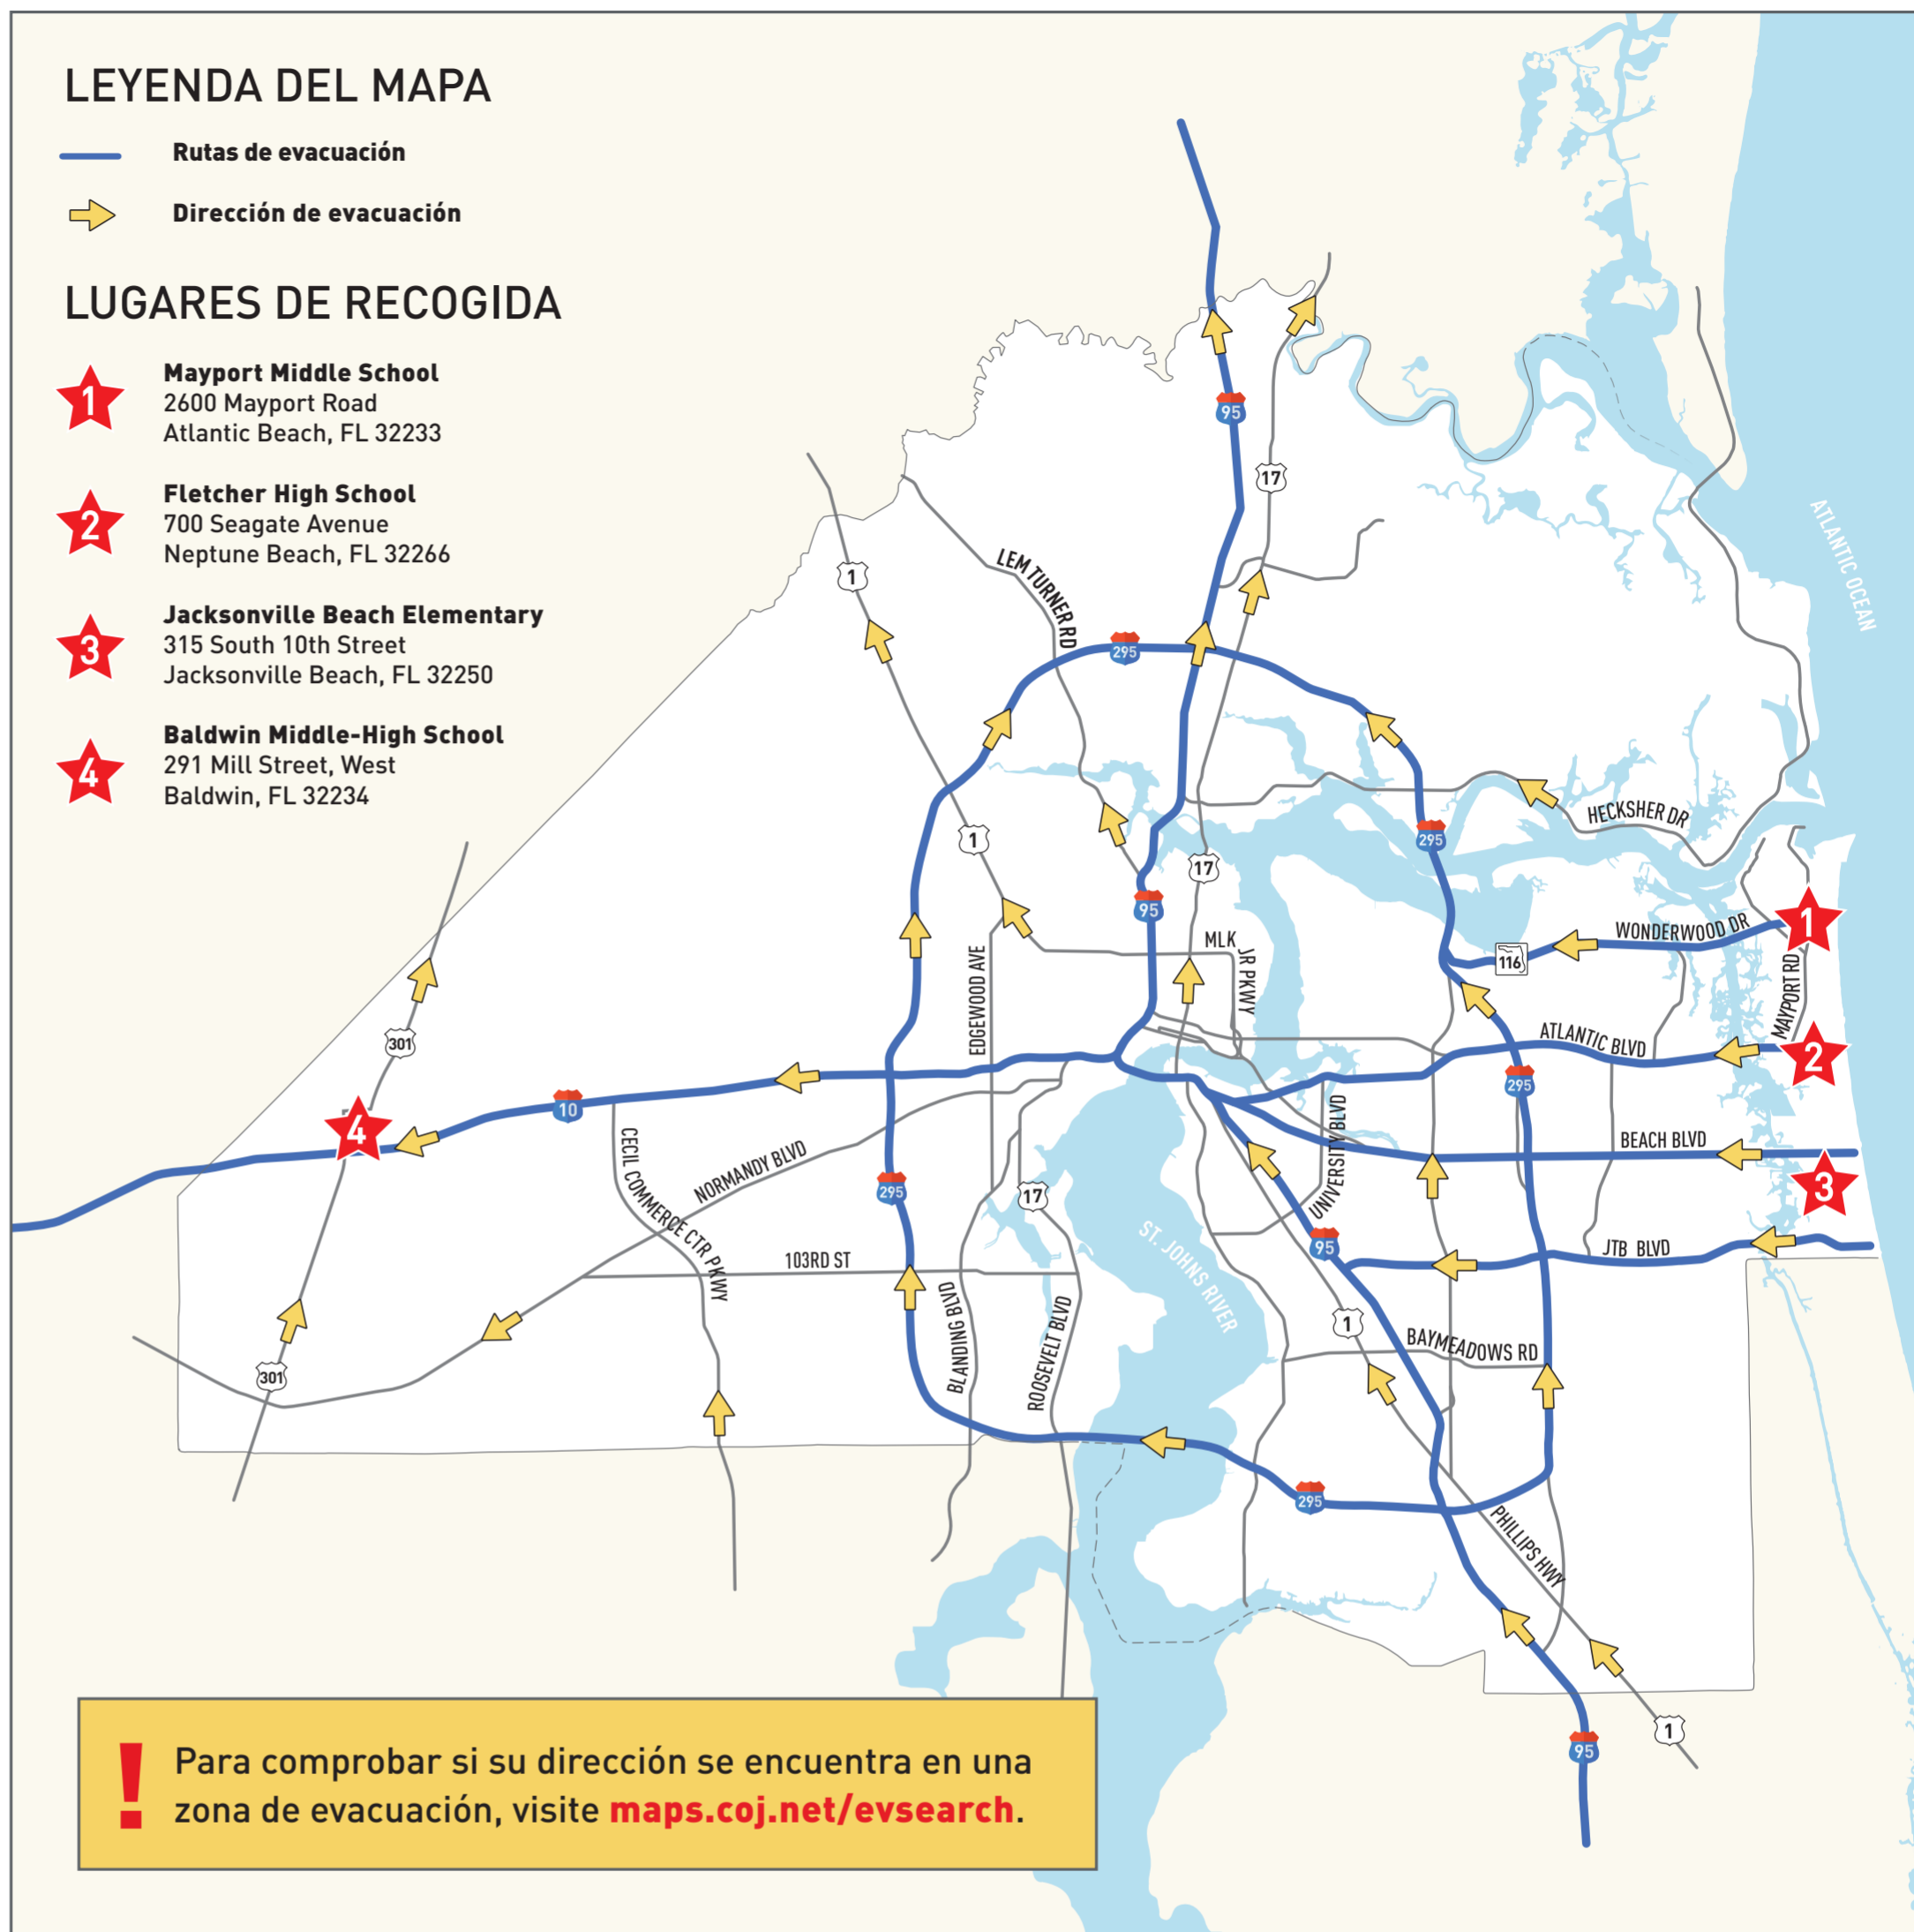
LEYENDA DEL MAPA

Rutas de evacuación

Dirección de evacuación

LUGARES DE RECOGIDA

1 Mayport Middle School
2600 Mayport Road
Atlantic Beach, FL 32233

2 Fletcher High School
700 Seagate Avenue
Neptune Beach, FL 32266

3 Jacksonville Beach Elementary
315 South 10th Street
Jacksonville Beach, FL 32250

4 Baldwin Middle-High School
291 Mill Street, West
Baldwin, FL 32234

95
17
1
LEM TURNER RD
295
ATLANTIC OCEAN
HECKSHER DR
WONDERWOOD DR
116
MLK JR PKWY
MAYPORT RD
ATLANTIC BLVD
EDGEWOOD AVE
301
10
BEACH BLVD
UNIVERSITY BLVD
CECIL COMMERCE CTR PKWY
NORMANDY BLVD
JTB BLVD
103RD ST
ST. JOHNS RIVER
BLANDING BLVD
ROOSEVELT BLVD
BAYMEADOWS RD
PHILLIPS HWY

! Para comprobar si su dirección se encuentra en una zona de evacuación, visite maps.coj.net/evsearch.